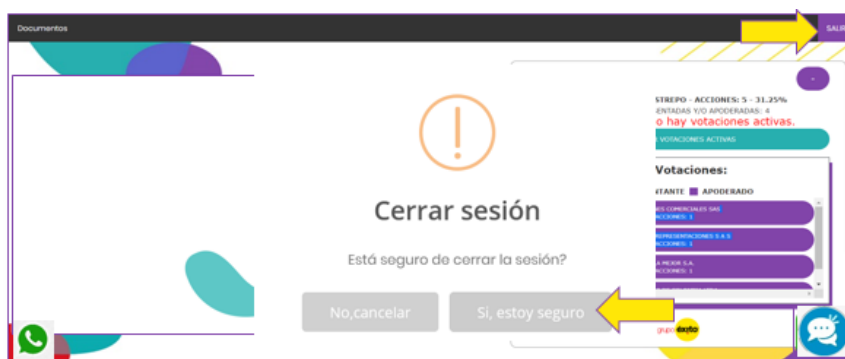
Documentos

SALIR

!

Cerrar sesión

Está seguro de cerrar la sesión?

No,cancelar

Si, estoy seguro

STREPO - ACCIONES: 5 - 31.25%
ENTADAS Y/O APODERADAS: 4
o hay votaciones activas.

VOTACIONES ACTIVAS

Votaciones:

NTANTE APODERADO

ES COMERCIALES SAS
ACCIONES: 1

REPRESENTACIONES S.A.S
ACCIONES: 1

A MEJOR S.A.
ACCIONES: 1

grupo éxito